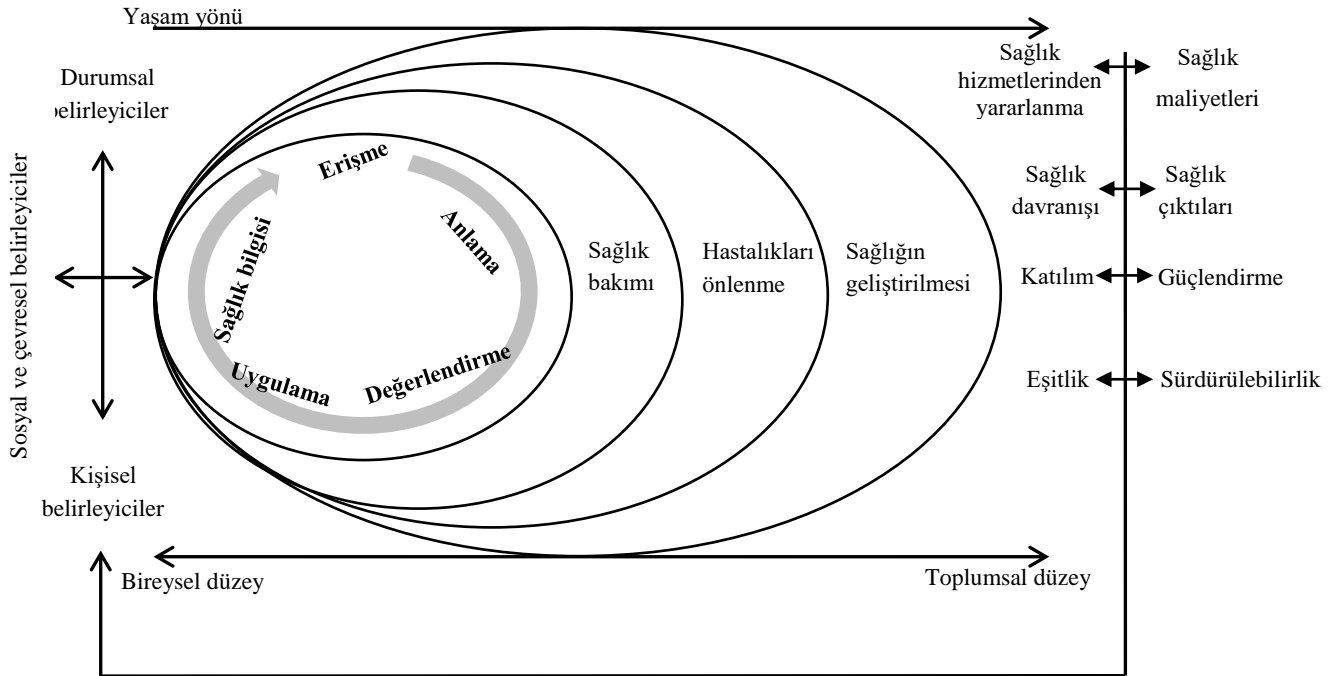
Yaşam yönü

Durumsal belirleyiciler

Sosyal ve çevresel belirleyiciler

Kişisel belirleyiciler

Erişme

Anlama

Değerlendirme

Uygulama

Sağlık bilgisi

Sağlık bakımı

Hastalıkları önlenme

Sağlığın geliştirilmesi

Sağlık hizmetlerinden yararlanma

Sağlık maliyetleri

Sağlık davranışı

Sağlık çıktıları

Katılım

Güçlendirme

Eşitlik

Sürdürülebilirlik

Bireysel düzey

Toplumsal düzey